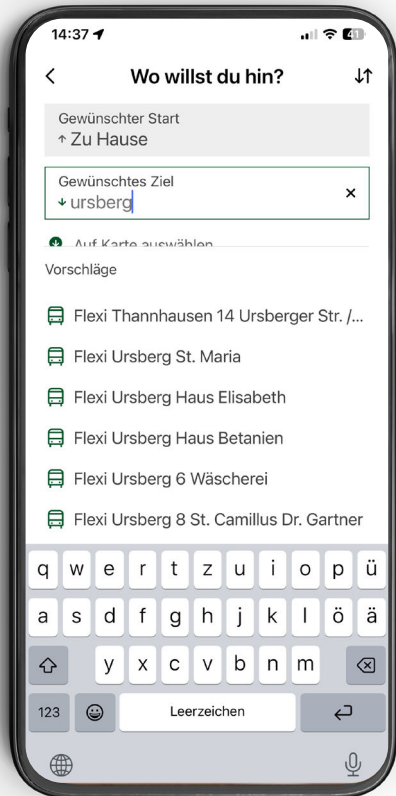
14:37

<

Wo willst du hin?

Gewünschter Start
Zu Hause

Gewünschtes Ziel
ursberg

×

Auf Karte auswählen

Vorschläge

Flexi Thannhausen 14 Ursberger Str. /...

Flexi Ursberg St. Maria

Flexi Ursberg Haus Elisabeth

Flexi Ursberg Haus Betanien

Flexi Ursberg 6 Wäscherei

Flexi Ursberg 8 St. Camillus Dr. Gartner

q w e r t z u i o p ü
a s d f g h j k l ö ä
y x c v b n m
123 Leerzeichen